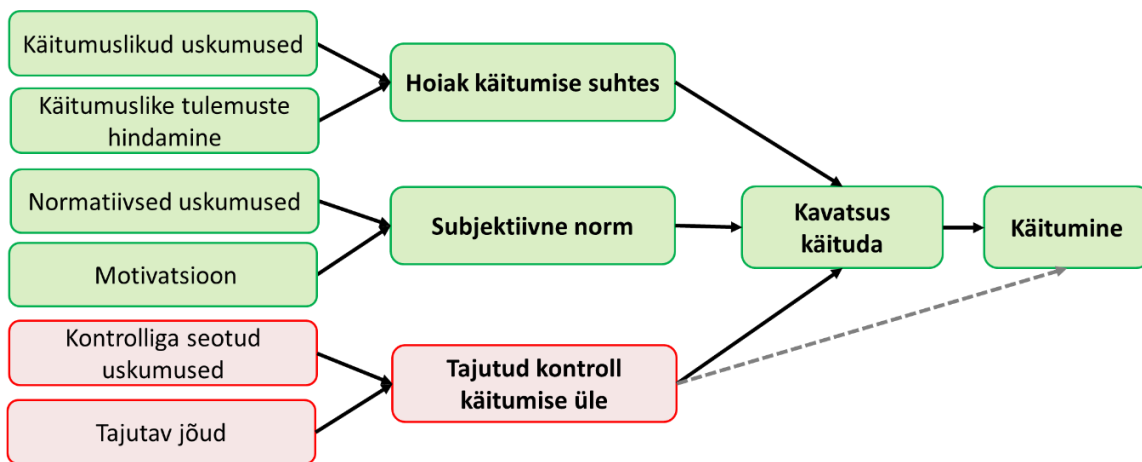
Käitumuslikud uskumused

Käitumuslike tulemuste hindamine

Hoiak käitumise suhtes

Normatiivsed uskumused

Motivatsioon

Subjektiivne norm

Kavatsus käituda

Käitumine

Kontrolliga seotud uskumused

Tajutav jõud

Tajutud kontroll käitumise üle